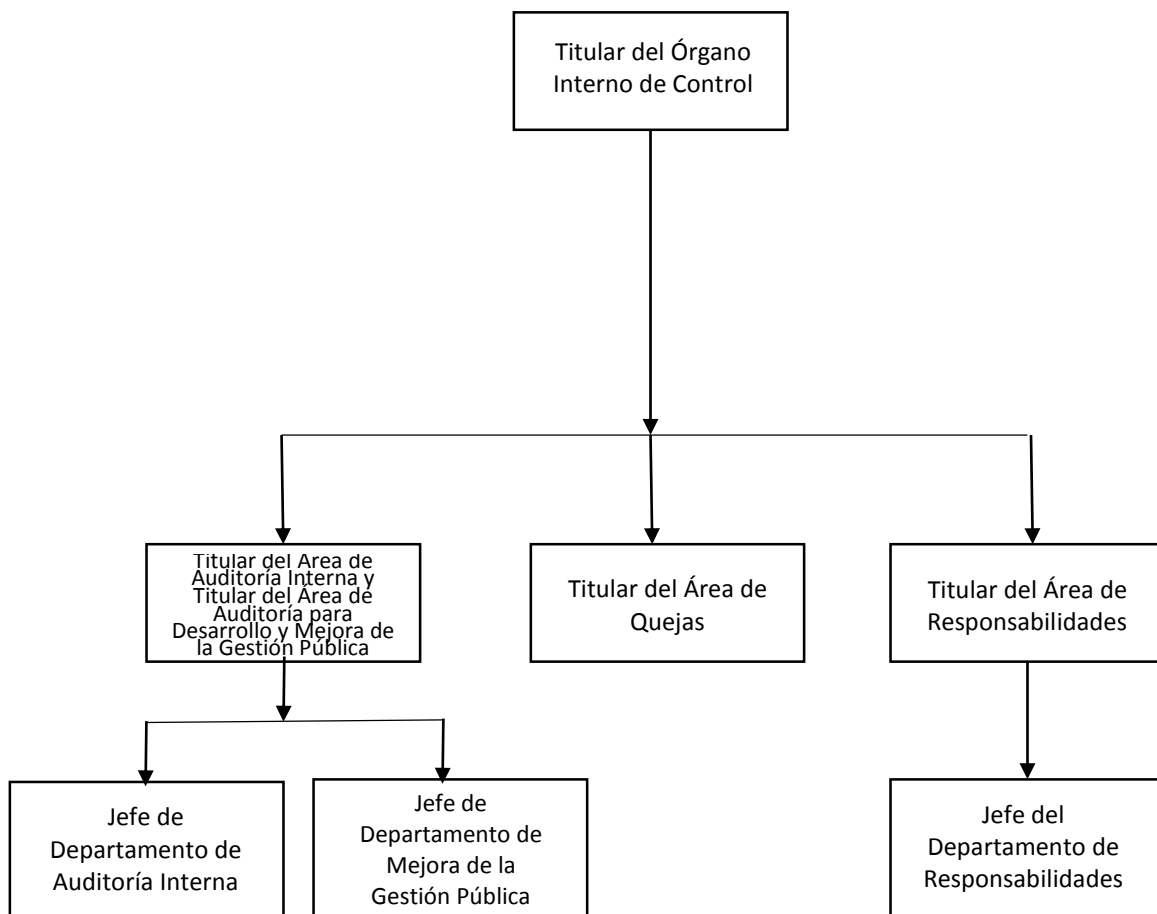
Titular del Órgano Interno de Control

Titular del Area de Auditoría Interna y Titular del Área de Auditoría para Desarrollo y Mejora de la Gestión Pública

Titular del Área de Quejas

Titular del Área de Responsabilidades

Jefe de Departamento de Auditoría Interna

Jefe de Departamento de Mejora de la Gestión Pública

Jefe del Departamento de Responsabilidades